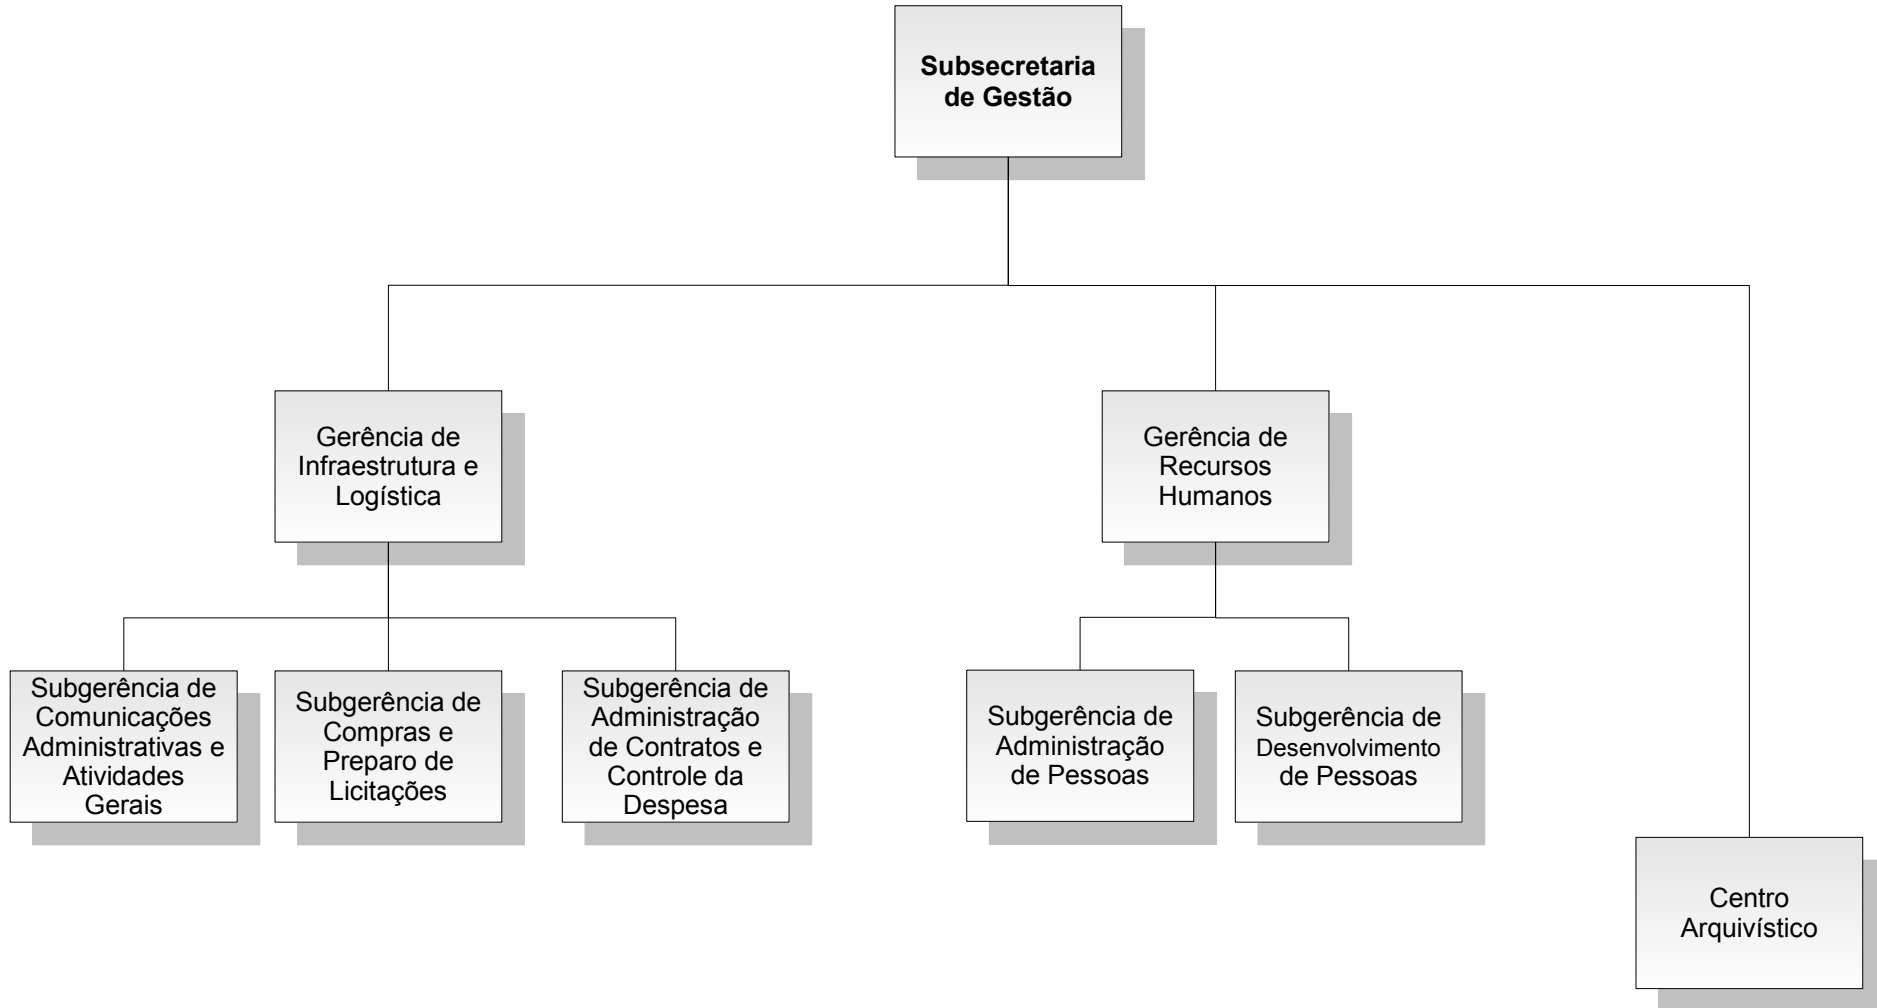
Subsecretaria de Gestão

Gerência de Infraestrutura e Logística

Gerência de Recursos Humanos

Subgerência de Comunicações Administrativas e Atividades Gerais

Subgerência de Compras e Preparo de Licitações

Subgerência de Administração de Contratos e Controle da Despesa

Subgerência de Administração de Pessoas

Subgerência de Desenvolvimento de Pessoas

Centro Arquivístico